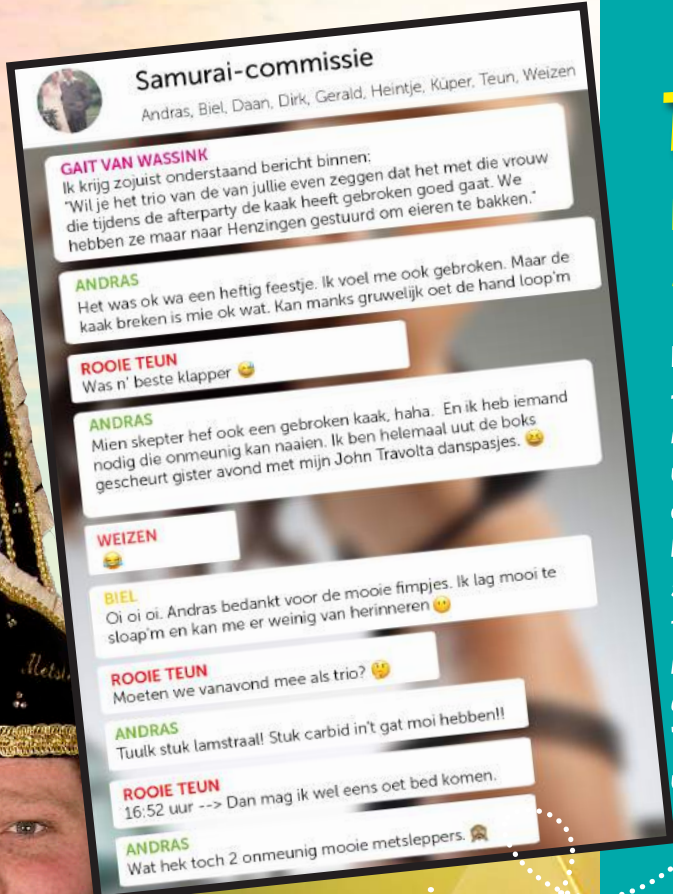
Samurai-commissie
Andras, Biel, Daan, Dirk, Gerald, Heintje, Küper, Teun, Weizen

GAIT VAN WASSINK
Ik krijg zojuist onderstaand bericht binnen:
"Wil je het trio van de van jullie even zeggen dat het met die vrouw die tijdens de afterparty de kaak heeft gebroken goed gaat. We hebben ze maar naar Henzingen gestuurd om eieren te bakken."

ANDRAS
Het was ok wa een heftig feestje. Ik voel me ook gebroken. Maar de kaak breken is mie ok wat. Kan manks gruwelijk oet de hand loop'm

ROOIE TEUN
Was n' beste klapper 😂

ANDRAS
Mien skepter hef ook een gebroken kaak, haha. En ik heb iemand nodig die onmeunig kan naaien. Ik ben helemaal uut de boks gescheurt gister avond met mijn John Travolta danspasjes. 😆

WEIZEN
😂

BIEL
Oi oi oi. Andras bedankt voor de mooie fimpjes. Ik lag mooi te sloap'm en kan me er weinig van herinneren 😬

ROOIE TEUN
Moeten we vanavond mee als trio? 🤔

ANDRAS
Tuulk stuk lamstraal! Stuk carbid in't gat moi hebben!!

ROOIE TEUN
16:52 uur --> Dan mag ik wel eens oet bed komen.

ANDRAS
Wat hek toch 2 onmeunig mooie metsleppers. 🙈